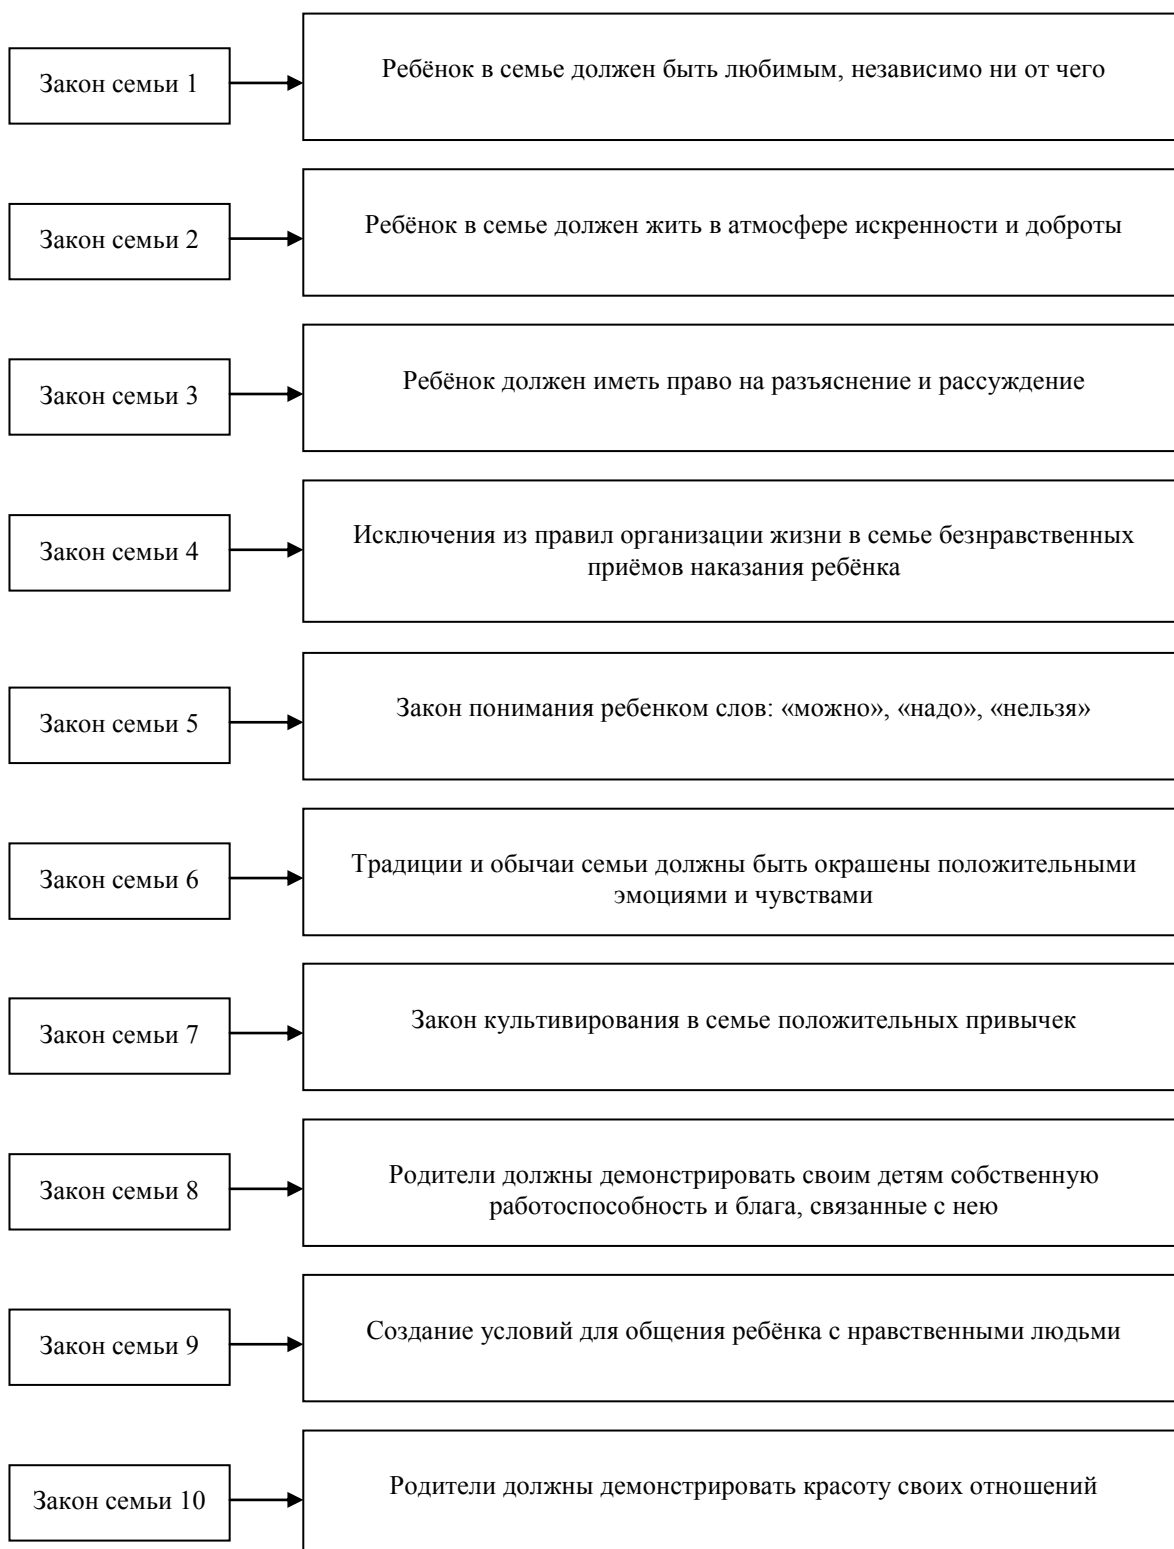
Закон семьи 1

Ребёнок в семье должен быть любимым, независимо ни от чего

Закон семьи 2

Ребёнок в семье должен жить в атмосфере искренности и доброты

Закон семьи 3

Ребёнок должен иметь право на разъяснение и рассуждение

Закон семьи 4

Исключения из правил организации жизни в семье безнравственных приёмов наказания ребёнка

Закон семьи 5

Закон понимания ребенком слов: «можно», «надо», «нельзя»

Закон семьи 6

Традиции и обычаи семьи должны быть окрашены положительными эмоциями и чувствами

Закон семьи 7

Закон культивирования в семье положительных привычек

Закон семьи 8

Родители должны демонстрировать своим детям собственную работоспособность и блага, связанные с нею

Закон семьи 9

Создание условий для общения ребёнка с нравственными людьми

Закон семьи 10

Родители должны демонстрировать красоту своих отношений